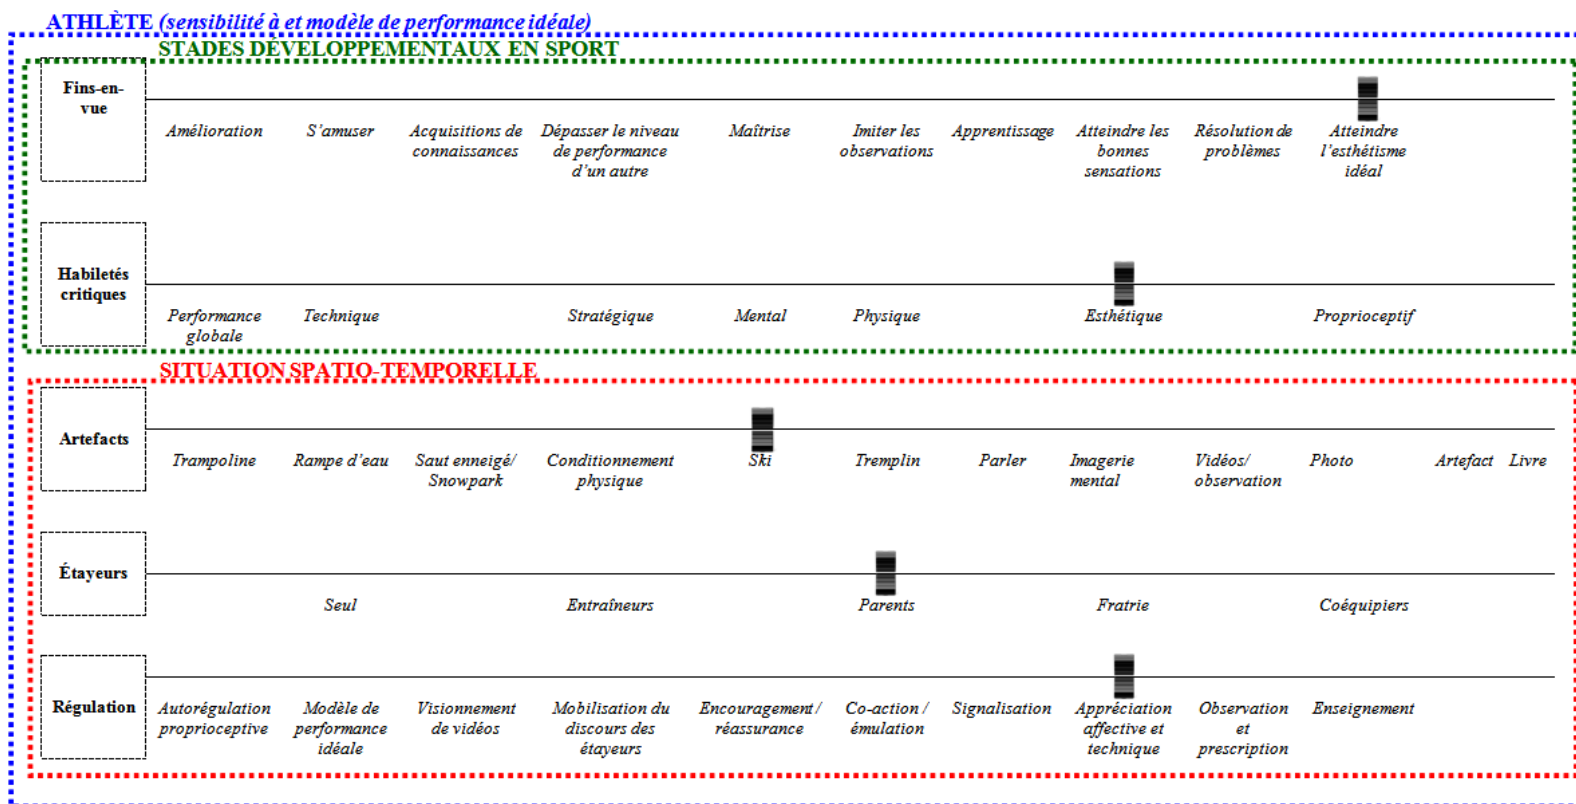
ATHLÈTE (sensibilité à et modèle de performance idéale)

STADES DÉVELOPPEMENTAUX EN SPORT

Fins-en-vue

Amélioration S'amuser Acquisitions de connaissances Dépasser le niveau de performance d'un autre Maîtrise Imiter les observations Apprentissage Atteindre les bonnes sensations Résolution de problèmes Atteindre l'esthétisme idéal

Habiletés critiques

Performance globale Technique Stratégique Mental Physique Esthétique Proprioceptif

SITUATION SPATIO-TEMPORELLE

Artefacts

Trampoline Rampe d'eau Saut enneigé/ Snowpark Conditionnement physique Ski Tremplin Parler Imagerie mental Vidéos/ observation Photo Artefact Livre

Étayeurs

Seul Entraîneurs Parents Fratrie Coéquipiers

Régulation

Autorégulation proprioceptive Modèle de performance idéale Visionnement de vidéos Mobilisation du discours des étayeurs Encouragement / réassurance Co-action / émulation Signalisation Appréciation affective et technique Observation et prescription Enseignement